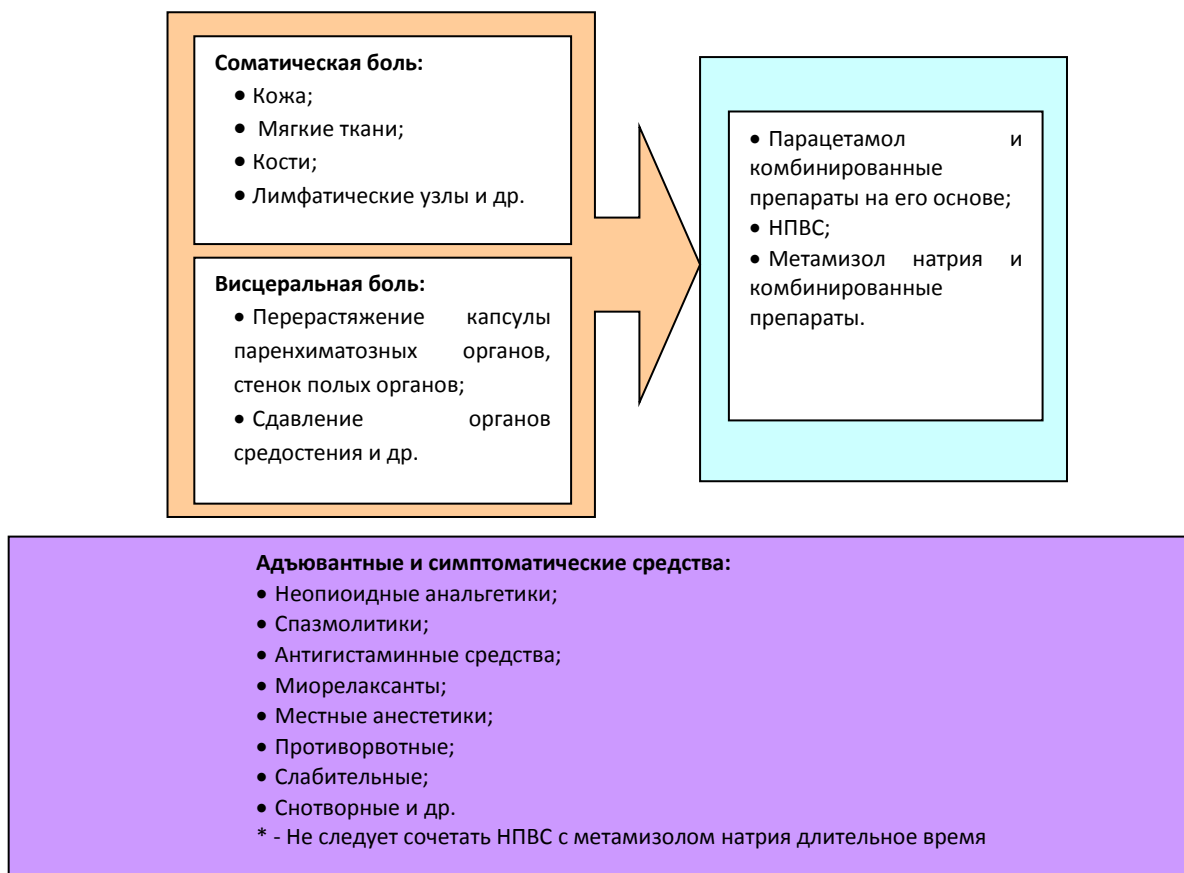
**Соматическая боль:**
• Кожа;
• Мягкие ткани;
• Кости;
• Лимфатические узлы и др.

**Висцеральная боль:**
• Перерастяжение капсулы паренхиматозных органов, стенок полых органов;
• Сдавление органов средостения и др.

• Парацетамол и комбинированные препараты на его основе;
• НПВС;
• Метамизол натрия и комбинированные препараты.

**Адъювантные и симптоматические средства:**
• Неопиоидные анальгетики;
• Спазмолитики;
• Антигистаминные средства;
• Миорелаксанты;
• Местные анестетики;
• Противорвотные;
• Слабительные;
• Снотворные и др.
* - Не следует сочетать НПВС с метамизолом натрия длительное время